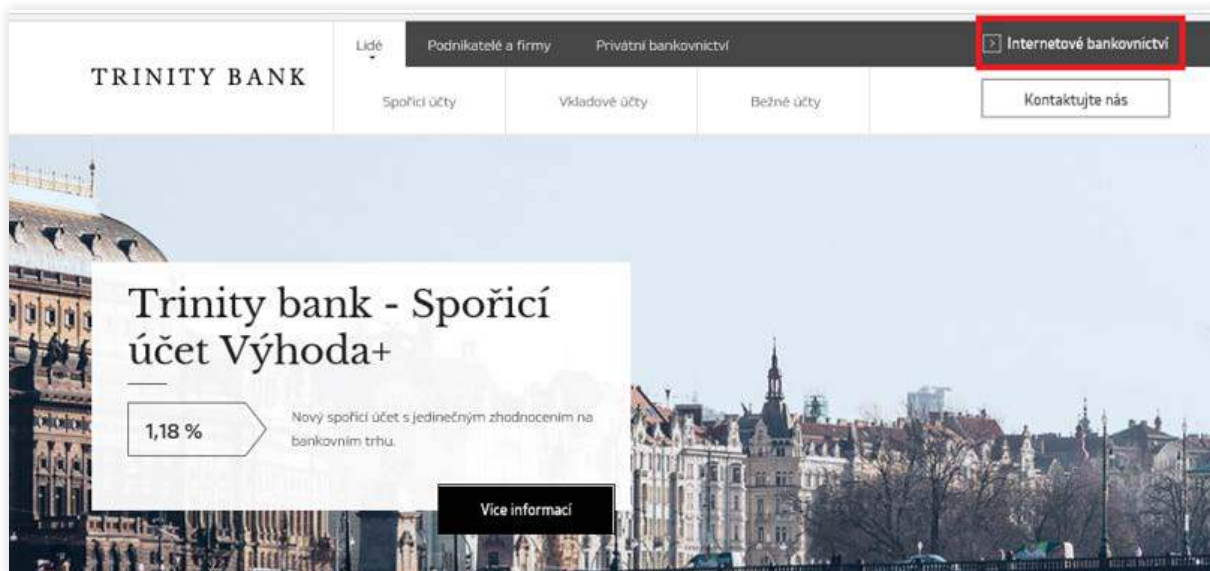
TRINITY BANK

Lidé Podnikatelé a firmy Privátní bankovnictví

Internetové bankovnictví

Spořicí účty Vkladové účty Bežné účty

Kontaktujte nás

Trinity bank - Spořicí účet Výhoda+

1,18 %

Nový spořicí účet s jedinečným zhodnocením na bankovním trhu.

Více informací